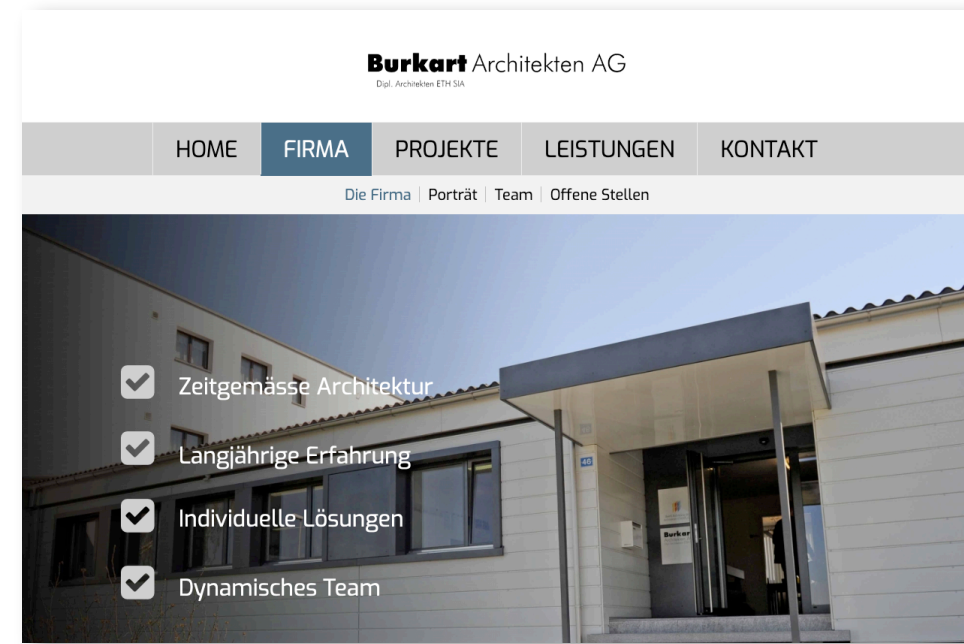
Burkart Architekten AG
Dipl. Architekten ETH SIA

HOME FIRMA PROJEKTE LEISTUNGEN KONTAKT

Die Firma | Porträt | Team | Offene Stellen

Zeitgemässe Architektur

Langjährige Erfahrung

Individuelle Lösungen

Dynamisches Team

46

Burkart